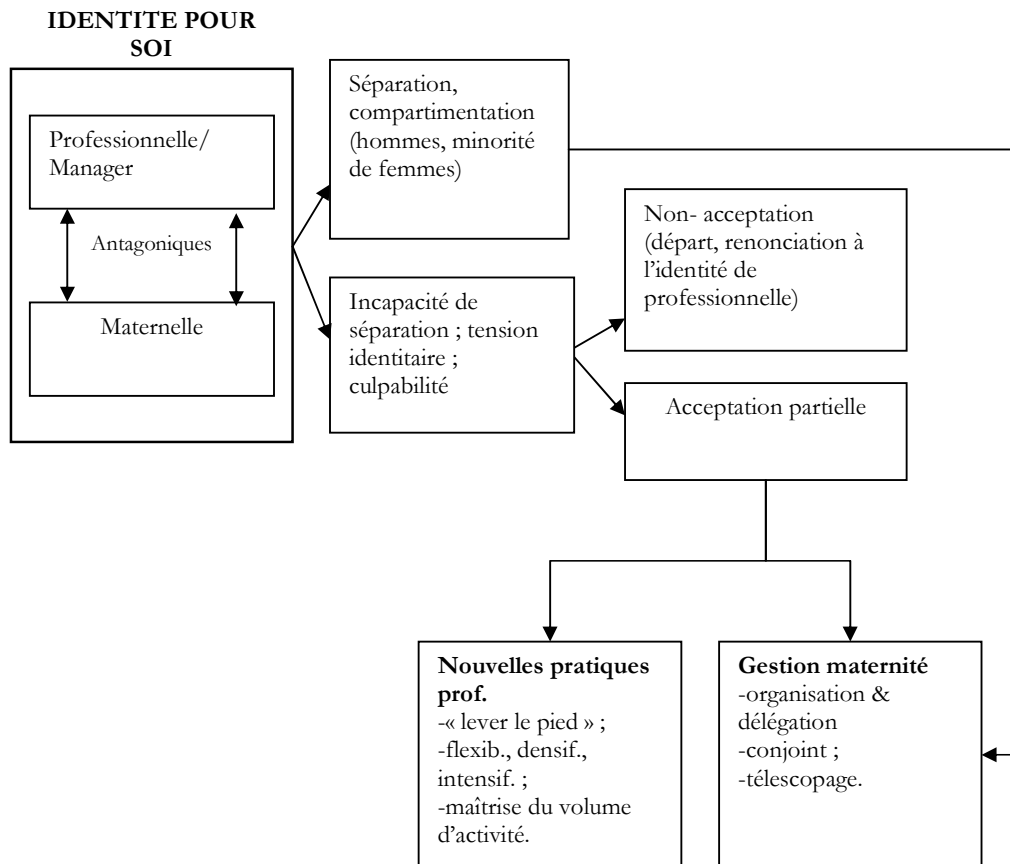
IDENTITE POUR SOI

Professionnelle/ Manager

Antagoniques

Maternelle

Séparation, compartimentation (hommes, minorité de femmes)

Incapacité de séparation ; tension identitaire ; culpabilité

Non- acceptation (départ, renonciation à l'identité de professionnelle)

Acceptation partielle

**Nouvelles pratiques prof.**
-« lever le pied » ;
-flexib., densif., intensif. ;
-maîtrise du volume d'activité.

**Gestion maternité**
-organisation & délégation
-conjoint ;
-télescopage.